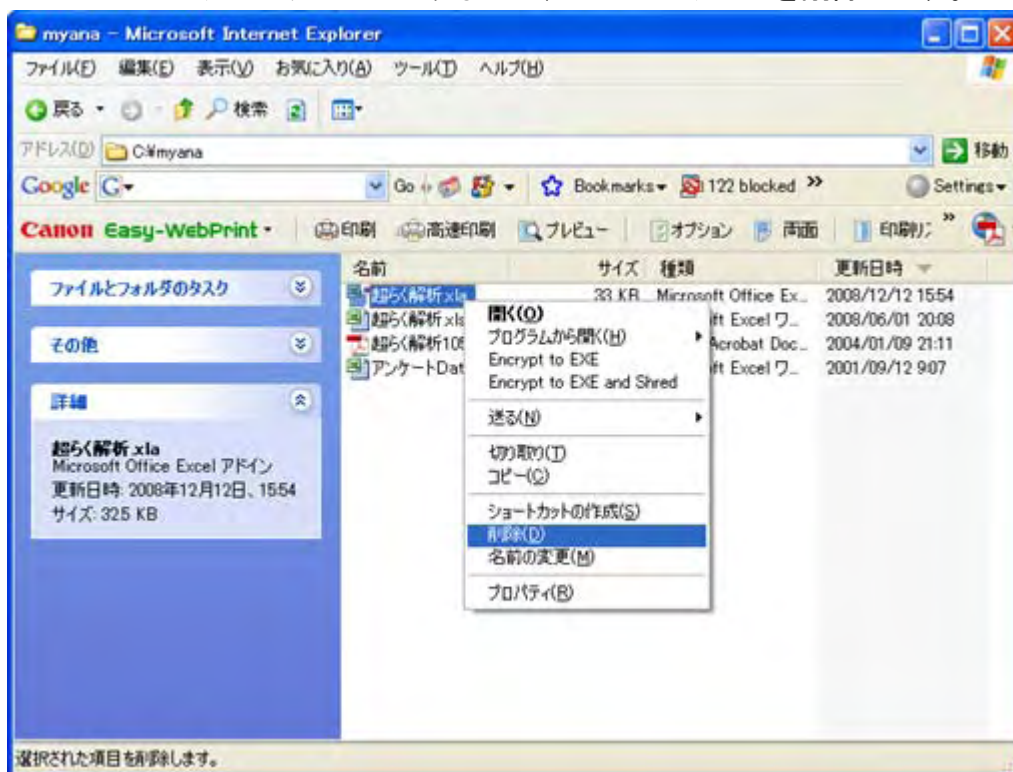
myana - Microsoft Internet Explorer

ファイル(F) 編集(E) 表示(V) お気に入り(A) ツール(T) ヘルプ(H)

戻る 検索

アドレス(D) C:¥myana 移動

Google G- Go Bookmarks 122 blocked » Settings

Canon Easy-WebPrint 印刷 高速印刷 プレビュー オプション 両面 印刷リ

ファイルとフォルダのタスク

その他

詳細

超らく解析.xla
Microsoft Office Excel アドイン
更新日時: 2008年12月12日、15:54
サイズ: 32.5 KB

| 名前 | サイズ | 種類 | 更新日時 |
|---|---|---|---|
| 超らく解析.xla | 33 KB | Microsoft Office Ex... | 2008/12/12 15:54 |
| 超らく解析.xls | | ft Excel ワ... | 2008/06/01 20:08 |
| 超らく解析105 | | Acrobat Doc... | 2004/01/09 21:11 |
| アンケートDat | | ft Excel ワ... | 2001/09/12 9:07 |

開く(O)
プログラムから開く(H)
Encrypt to EXE
Encrypt to EXE and Shred
送る(N)
切り取り(T)
コピー(C)
ショートカットの作成(S)
削除(D)
名前の変更(M)
プロパティ(R)

選択された項目を削除します。